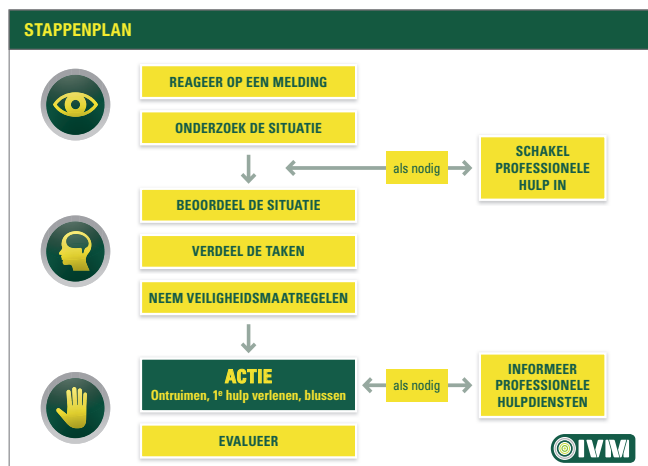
STAPPENPLAN

REAGEER OP EEN MELDING

ONDERZOEK DE SITUATIE

als nodig

SCHAKEL PROFESSIONELE HULP IN

BEOORDEEL DE SITUATIE

VERDEEL DE TAKEN

NEEM VEILIGHEIDSMAATREGELEN

ACTIE

Ontruimen, 1$^e$ hulp verlenen, blussen

als nodig

INFORMEER PROFESSIONELE HULPDIENSTEN

EVALUEER

IVM